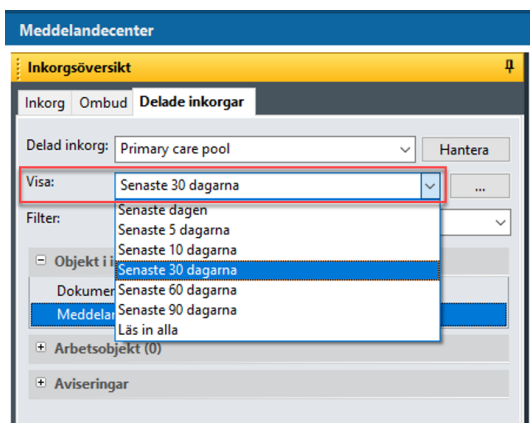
Meddelandecenter

Inkorgsöversikt

Inkorg | Ombud | Delade inkorgar

Delad inkorg: Primary care pool
Hantera

Visa: Senaste 30 dagarna
...

Filter:

Senaste dagen
Senaste 5 dagarna
Senaste 10 dagarna
Senaste 30 dagarna
Senaste 60 dagarna
Senaste 90 dagarna
Läs in alla

Objekt i i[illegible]
Dokumen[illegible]
Meddelan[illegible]

Arbetsobjekt (0)

Aviseringar